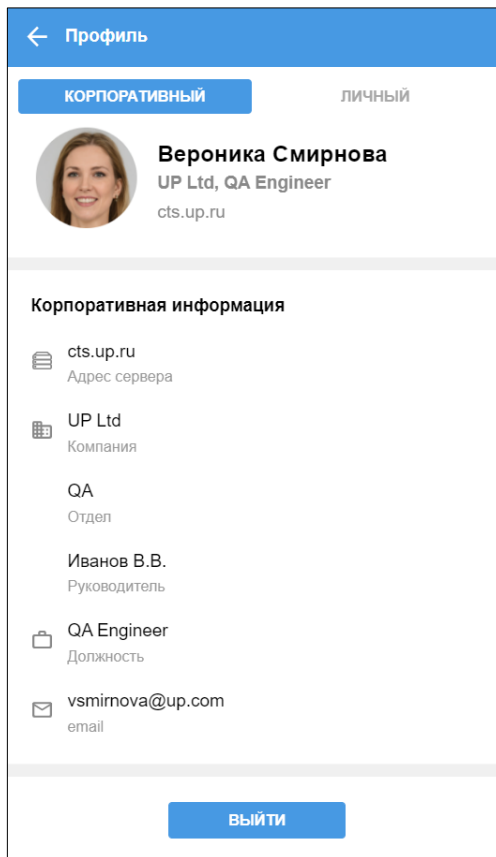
Профиль

КОРПОРАТИВНЫЙ

ЛИЧНЫЙ

Вероника Смирнова
UP Ltd, QA Engineer
cts.up.ru

Корпоративная информация

cts.up.ru
Адрес сервера

UP Ltd
Компания

QA
Отдел

Иванов В.В.
Руководитель

QA Engineer
Должность

vsmirnova@up.com
email

ВЫЙТИ